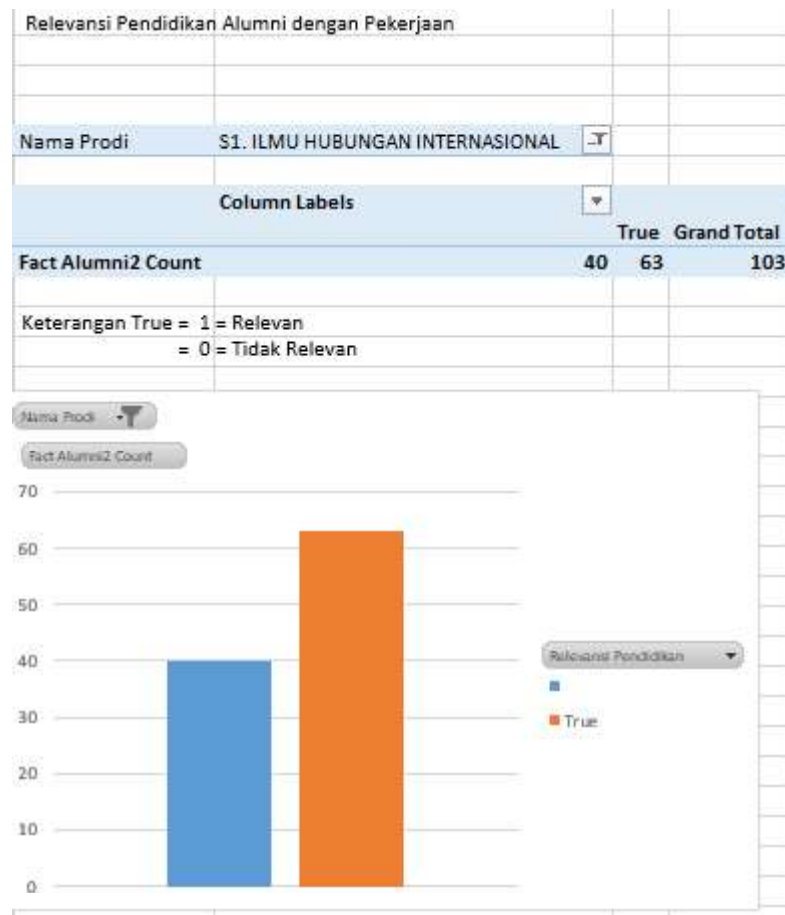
Relevansi Pendidikan Alumni dengan Pekerjaan

| Nama Prodi | S1. ILMU HUBUNGAN INTERNASIONAL | | |
|---|---|---|---|
| | Column Labels | | |
| | | True | Grand Total |
| Fact Alumni2 Count | 40 | 63 | 103 |

Keterangan True = 1 = Relevan
= 0 = Tidak Relevan

Nama Prodi

Fact Alumni2 Count

70
60
50
40
30
20
10
0

Relevansi Pendidikan

True